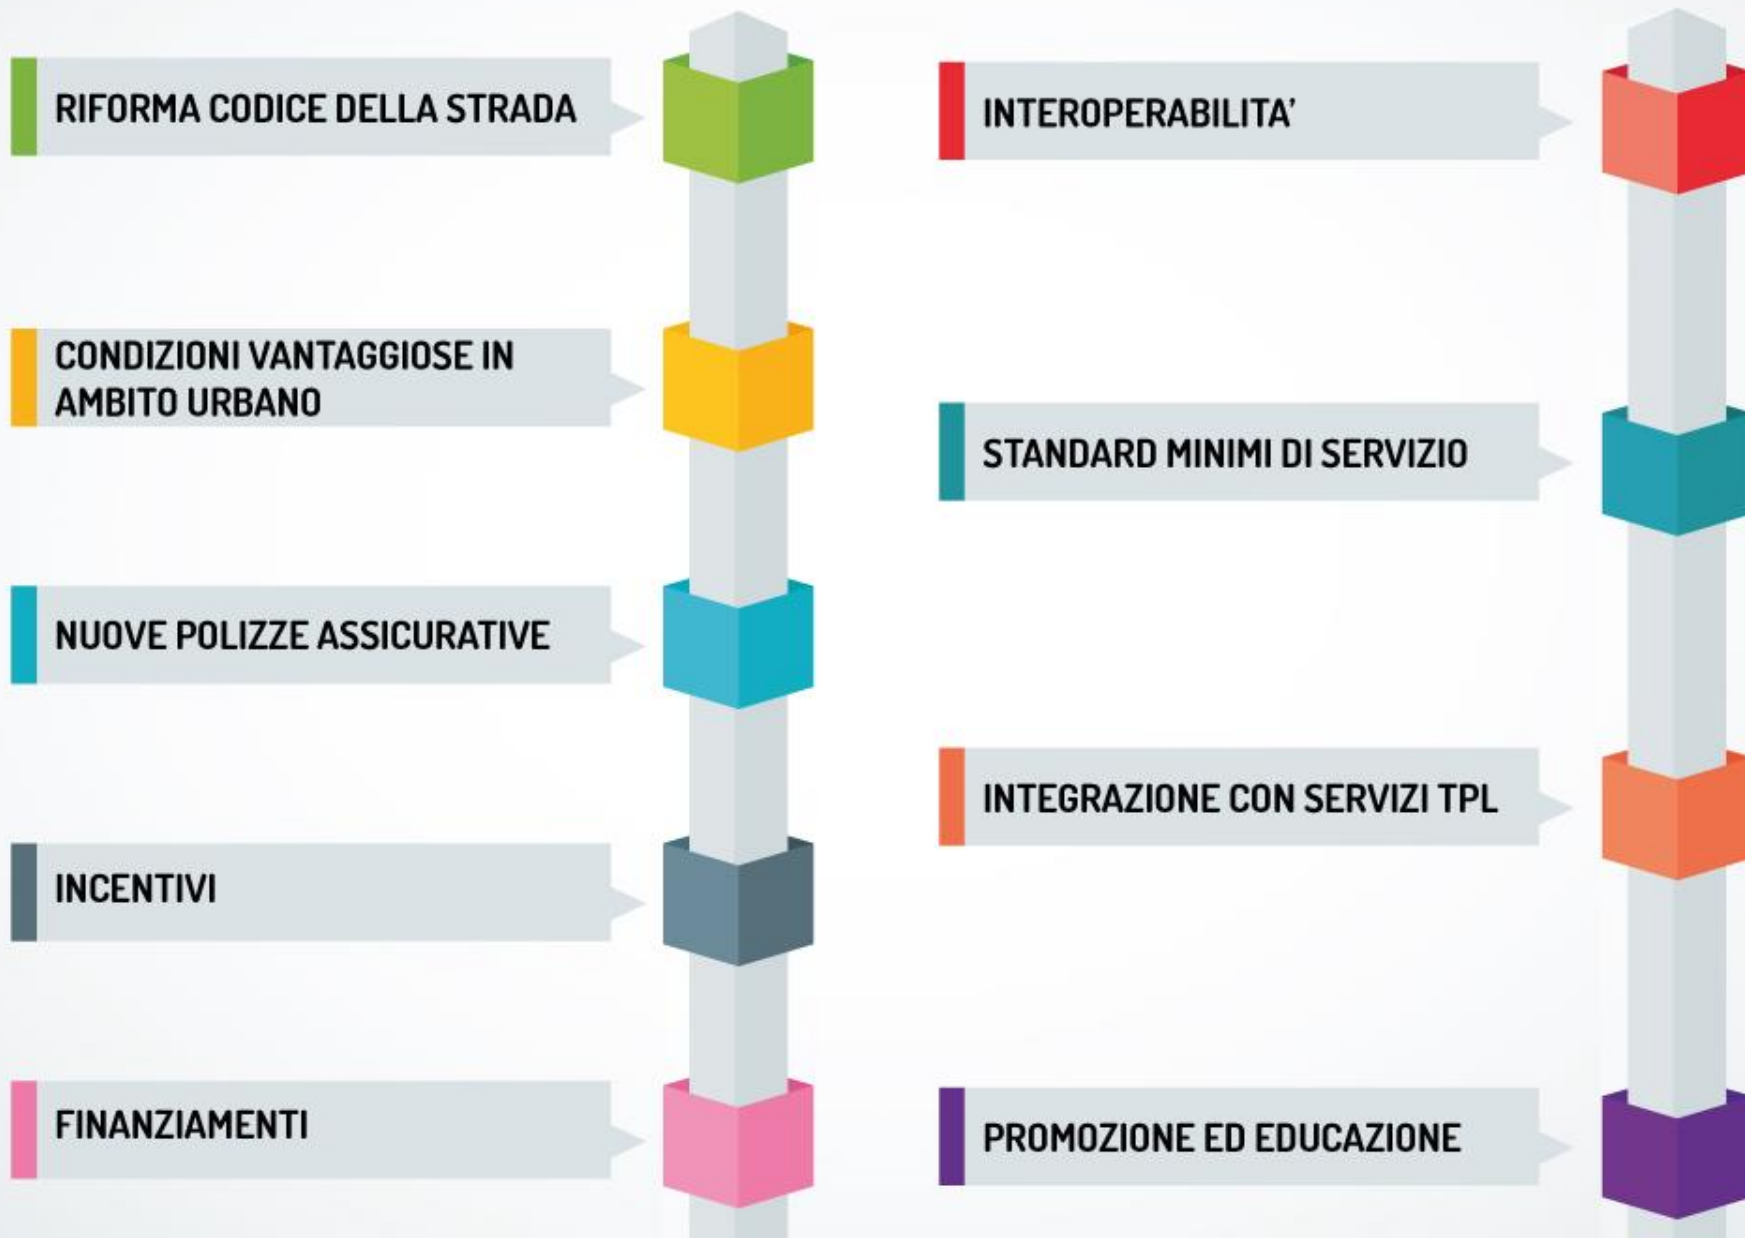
RIFORMA CODICE DELLA STRADA

CONDIZIONI VANTAGGIOSE IN AMBITO URBANO

NUOVE POLIZZE ASSICURATIVE

INCENTIVI

FINANZIAMENTI

INTEROPERABILITA'

STANDARD MINIMI DI SERVIZIO

INTEGRAZIONE CON SERVIZI TPL

PROMOZIONE ED EDUCAZIONE